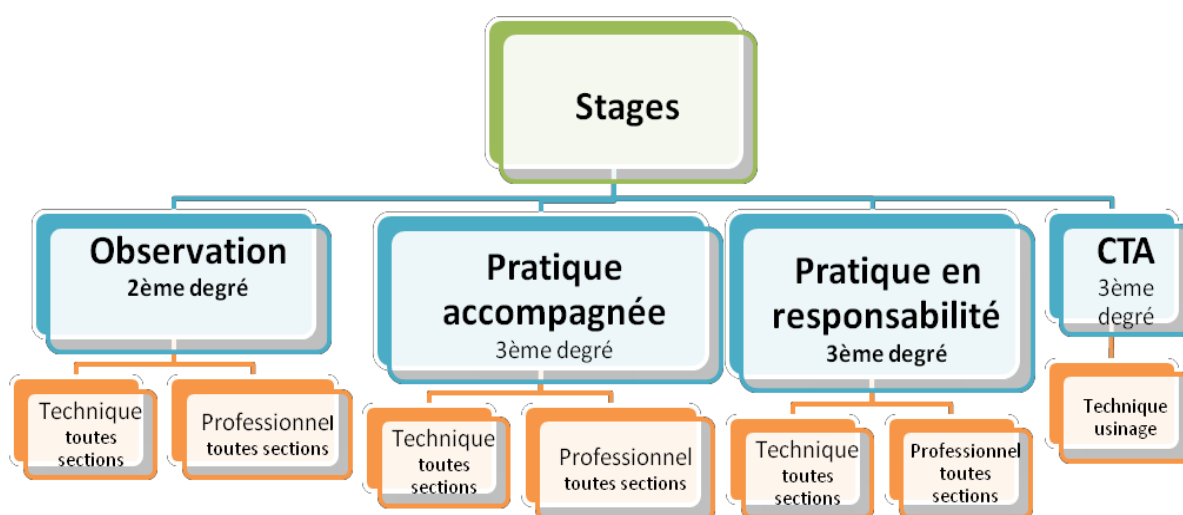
Stages

Observation
2ème degré

Technique
toutes sections

Professionnel
toutes sections

Pratique accompagnée
3ème degré

Technique
toutes sections

Professionnel
toutes sections

Pratique en responsabilité
3ème degré

Technique
toutes sections

Professionnel
toutes sections

CTA
3ème degré

Technique
usinage